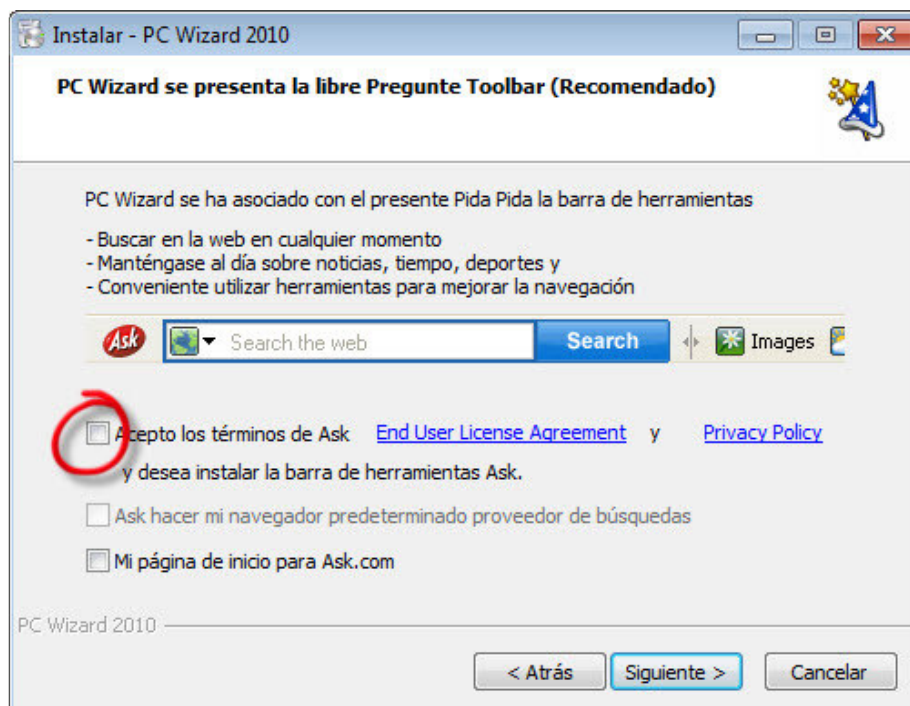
Instalar - PC Wizard 2010

PC Wizard se presenta la libre Pregunte Toolbar (Recomendado)

PC Wizard se ha asociado con el presente Pida Pida la barra de herramientas

- Buscar en la web en cualquier momento
- Manténgase al día sobre noticias, tiempo, deportes y
- Conveniente utilizar herramientas para mejorar la navegación

Ask Search the web Search Images

Acepto los términos de Ask End User License Agreement y Privacy Policy y desea instalar la barra de herramientas Ask.

Ask hacer mi navegador predeterminado proveedor de búsquedas

Mi página de inicio para Ask.com

PC Wizard 2010

< Atrás Siguiente > Cancelar